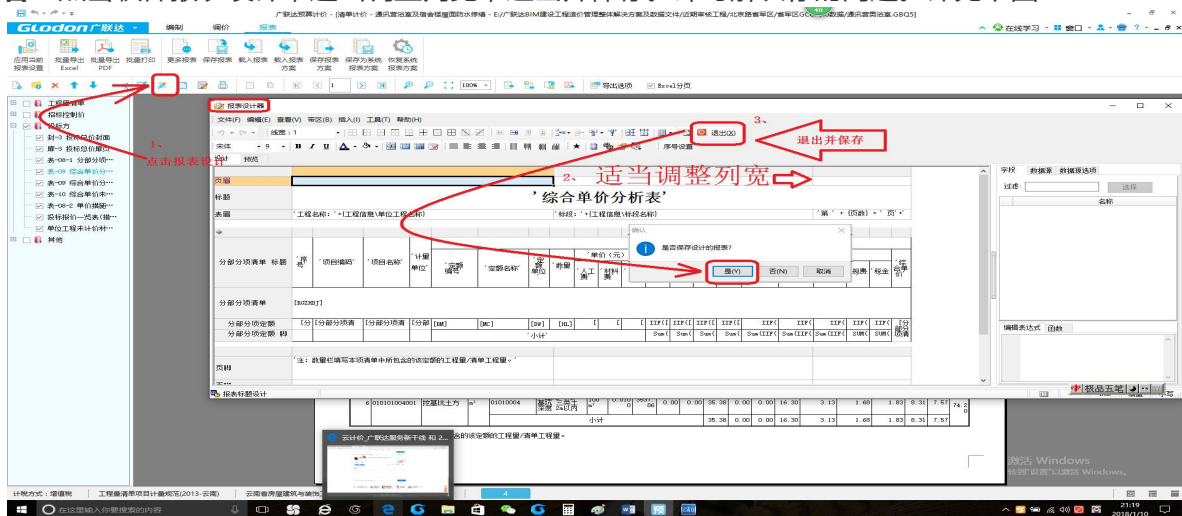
Glodon广联达 编制 调价 报表
广联达预算计价 - [清单计价 - 通讯管道及借备楼层防水修缮 - E:/广联达BIM建设工程造价管理整体解决方案及数据文件/近期审核工程/北京路着军区GC...数据/通讯管道治.GBQ5]
应用当前报表设置 批量导出Excel 批量导出PDF 批量打印 更多报表 保存报表 载入报表 载入报表方案 保存报表方案 保存为系统报表方案 恢复系统报表方案
在线学习 窗口
100% 导出选项 Excel分页
工程量清单
招标控制价
投标方
封-3 投标总价封面
扉-3 投标总价扉页
表-08-1 分部分项…
表-09 综合单价分…
表-09 综合单价分…
表-10 综合单价来…
表-08-2 单价措施…
投标报价一览表(措…
单位工程主材价材…
其他
1、
点击报表设计
报表设计器
文件(F) 编辑(E) 查看(V) 带区(B) 插入(I) 工具(T) 帮助(H)
线型:1
宋体 9
设计 预览
退出(X)
3、
退出并保存
序号设置
2、 适当调整列宽
页眉
标题
'综合单价分析表'
表眉
'工程名称:'+[工程信息\单位工程名称] '标段:'+[工程信息\标段名称] '第'+[页数]+'页'+'
确认
是否保存设计的报表?
是(Y) 否(N) 取消
分部分项清单 标题 '序号' '项目编码' '项目名称' '计量单位' '定额编号' '定额名称' '定额单位' '数量' '单价(元)' '人工费' '材料费' '税费' '税金' '综合单价'
分部分项清单 [BGZMXJ]
分部分项定额 [分 [分部分项清 [分部分项清 [分部 [BH] [MC] [DW] [HL]
分部分项定额 脚 '小计'
'注:数量栏填写本项清单中所包含的该定额的工程量/清单工程量。'
页脚
报表标题设计
字段 数据源 数据筛选项
过滤: 选择
名称
编辑表达式 函数
极品五笔
6 010101004001 挖基坑土方 m³ 01010004 基坑 三类土 深度 2m以内 0.00 0.00 35.38 0.00 0.00 16.30 3.13 1.68 1.83 8.31 7.57 74.2
小计 35.38 0.00 0.00 16.30 3.13 1.68 1.83 8.31 7.57
云计价_广联达服务新干线 和 2…
含的该定额的工程量/清单工程量。
激活 Windows
转到"设置"以激活 Windows。
计税方式:增值税 工程量清单项目计量规范(2013-云南) 云南省房屋建筑与装饰…
4
在这里输入你要搜索的内容
21:19
2018/1/10